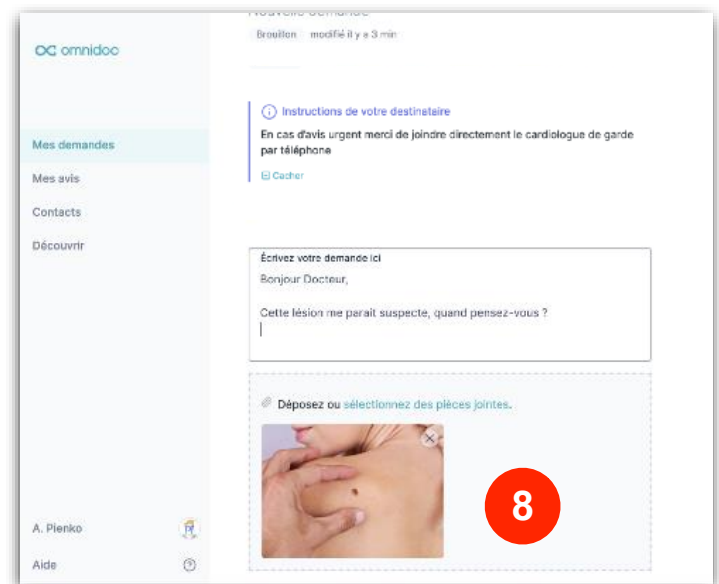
omnidoc

Mes demandes
Mes avis
Contacts
Découvrir

A. Pienko
Aide

Nouvelle demande
Brouillon modifié il y a 3 min

Instructions de votre destinataire
En cas d'avis urgent merci de joindre directement le cardiologue de garde par téléphone
Cacher

Écrivez votre demande ici
Bonjour Docteur,

Cette lésion me parait suspecte, quand pensez-vous ?

Déposez ou sélectionnez des pièces jointes.

8